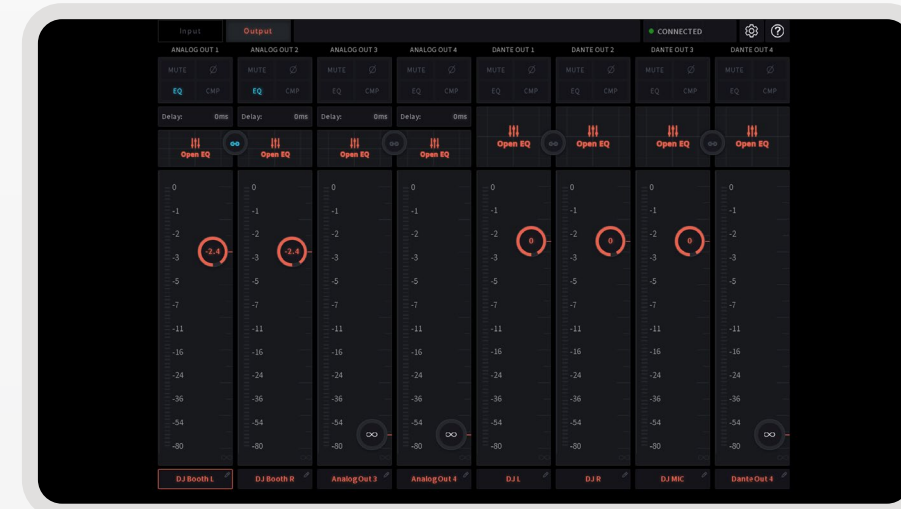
Input Output

CONNECTED

| ANALOG OUT 1 | ANALOG OUT 2 | ANALOG OUT 3 | ANALOG OUT 4 | DANTE OUT 1 | DANTE OUT 2 | DANTE OUT 3 | DANTE OUT 4 |
|---|---|---|---|---|---|---|---|
| MUTE Ø EQ CMP | MUTE Ø EQ CMP | MUTE Ø EQ CMP | MUTE Ø EQ CMP | MUTE Ø EQ CMP | MUTE Ø EQ CMP | MUTE Ø EQ CMP | MUTE Ø EQ CMP |
| Delay: 0ms | Delay: 0ms | Delay: 0ms | Delay: 0ms | | | | |
| Open EQ | Open EQ | Open EQ | Open EQ | Open EQ | Open EQ | Open EQ | Open EQ |
| -2.4 | -2.4 | ∞ | ∞ | 0 | 0 | 0 | ∞ |
| DJ Booth L | DJ Booth R | Analog Out 3 | Analog Out 4 | DJ L | DJ R | DJ MIC | Dante Out 4 |

0 -1 -2 -3 -5 -7 -11 -16 -24 -36 -54 -80